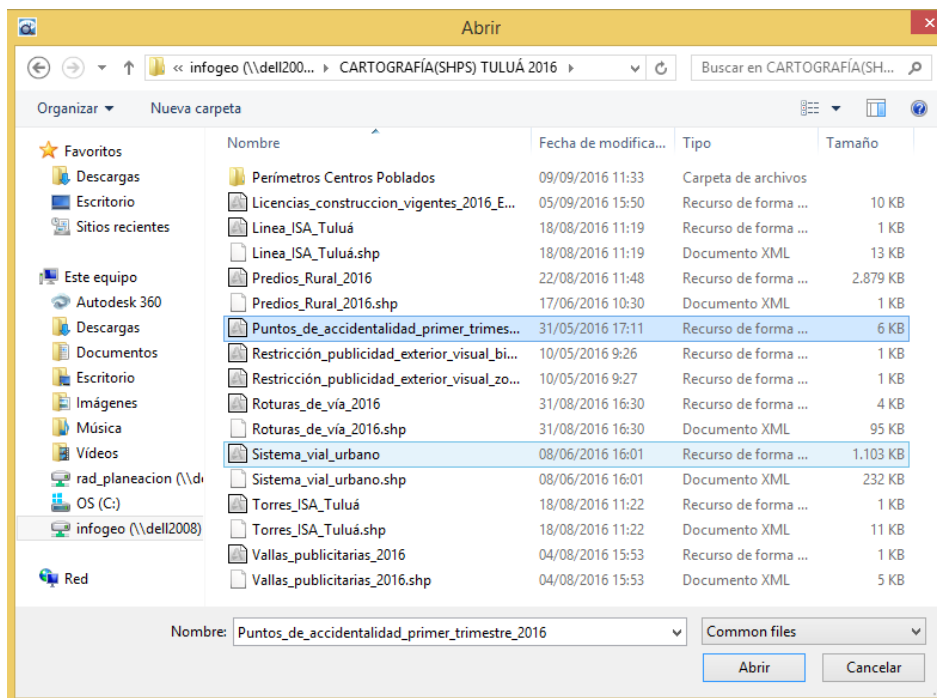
Abrir

« infogeo (\\dell200... ▸ CARTOGRAFÍA(SHPS) TULUÁ 2016 ▸

Buscar en CARTOGRAFÍA(SH...

Organizar ▾   Nueva carpeta

Favoritos
Descargas
Escritorio
Sitios recientes

Este equipo
Autodesk 360
Descargas
Documentos
Escritorio
Imágenes
Música
Vídeos
rad_planeacion (\\de
OS (C:)
infogeo (\\dell2008)

Red

| Nombre | Fecha de modifica... | Tipo | Tamaño |
|---|---|---|---|
| Perímetros Centros Poblados | 09/09/2016 11:33 | Carpeta de archivos | |
| Licencias_construccion_vigentes_2016_E... | 05/09/2016 15:50 | Recurso de forma ... | 10 KB |
| Linea_ISA_Tuluá | 18/08/2016 11:19 | Recurso de forma ... | 1 KB |
| Linea_ISA_Tuluá.shp | 18/08/2016 11:19 | Documento XML | 13 KB |
| Predios_Rural_2016 | 22/08/2016 11:48 | Recurso de forma ... | 2.879 KB |
| Predios_Rural_2016.shp | 17/06/2016 10:30 | Documento XML | 1 KB |
| Puntos_de_accidentalidad_primer_trimes... | 31/05/2016 17:11 | Recurso de forma ... | 6 KB |
| Restricción_publicidad_exterior_visual_bi... | 10/05/2016 9:26 | Recurso de forma ... | 1 KB |
| Restricción_publicidad_exterior_visual_zo... | 10/05/2016 9:27 | Recurso de forma ... | 1 KB |
| Roturas_de_vía_2016 | 31/08/2016 16:30 | Recurso de forma ... | 4 KB |
| Roturas_de_vía_2016.shp | 31/08/2016 16:30 | Documento XML | 95 KB |
| Sistema_vial_urbano | 08/06/2016 16:01 | Recurso de forma ... | 1.103 KB |
| Sistema_vial_urbano.shp | 08/06/2016 16:01 | Documento XML | 232 KB |
| Torres_ISA_Tuluá | 18/08/2016 11:22 | Recurso de forma ... | 1 KB |
| Torres_ISA_Tuluá.shp | 18/08/2016 11:22 | Documento XML | 11 KB |
| Vallas_publicitarias_2016 | 04/08/2016 15:53 | Recurso de forma ... | 1 KB |
| Vallas_publicitarias_2016.shp | 04/08/2016 15:53 | Documento XML | 5 KB |

Nombre: Puntos_de_accidentalidad_primer_trimestre_2016
Common files
Abrir   Cancelar